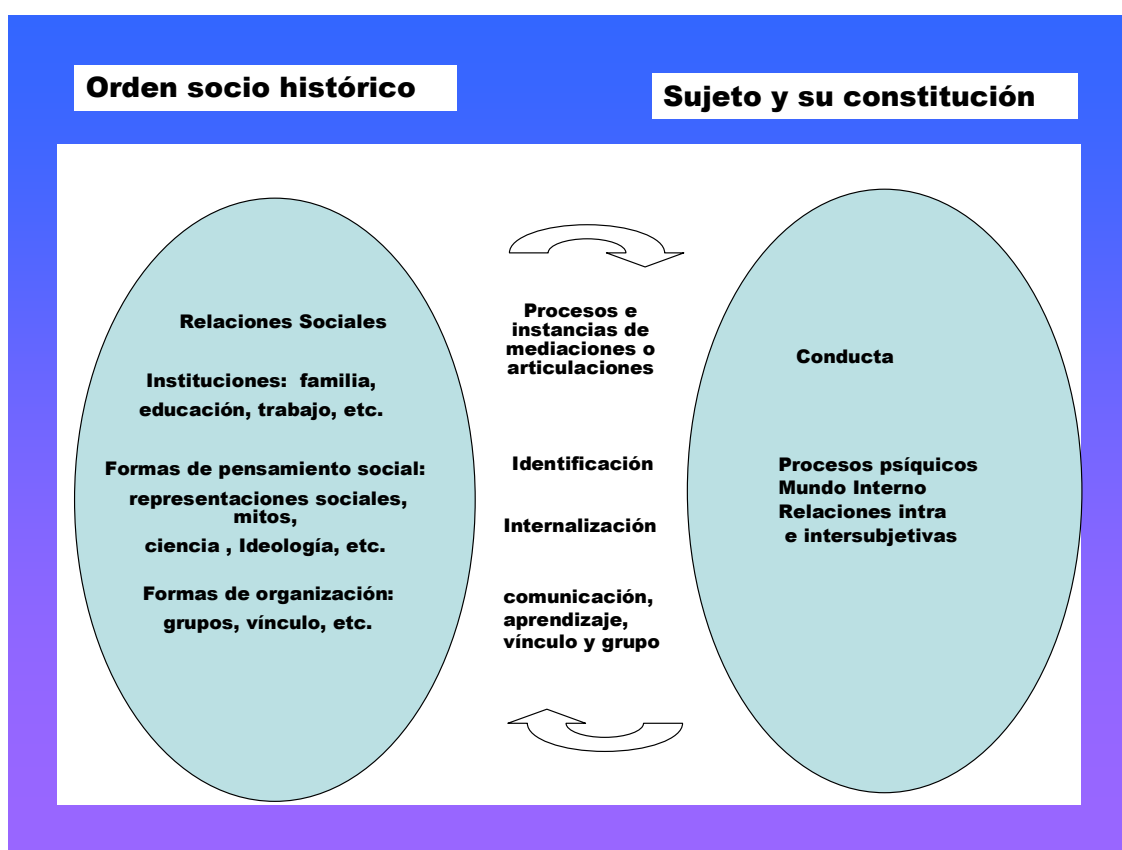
Orden socio histórico

Sujeto y su constitución

Relaciones Sociales

Instituciones: familia, educación, trabajo, etc.

Formas de pensamiento social: representaciones sociales, mitos, ciencia , Ideología, etc.

Formas de organización: grupos, vínculo, etc.

Procesos e instancias de mediaciones o articulaciones

Identificación

Internalización

comunicación, aprendizaje, vínculo y grupo

Conducta

Procesos psíquicos
Mundo Interno
Relaciones intra e intersubjetivas